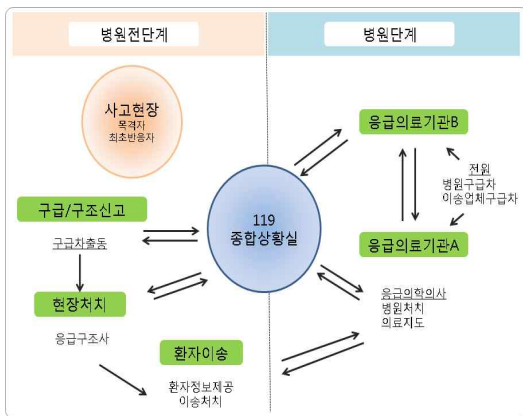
병원전단계

병원단계

사고현장
목격자
최초반응자

응급의료기관B

전원
병원구급차
이송업체구급차

구급/구조신고

구급차출동

119
종합상황실

응급의료기관A

현장처치

응급구조사

응급의학의사
병원처치
의료지도

환자이송

환자정보제공
이송처치